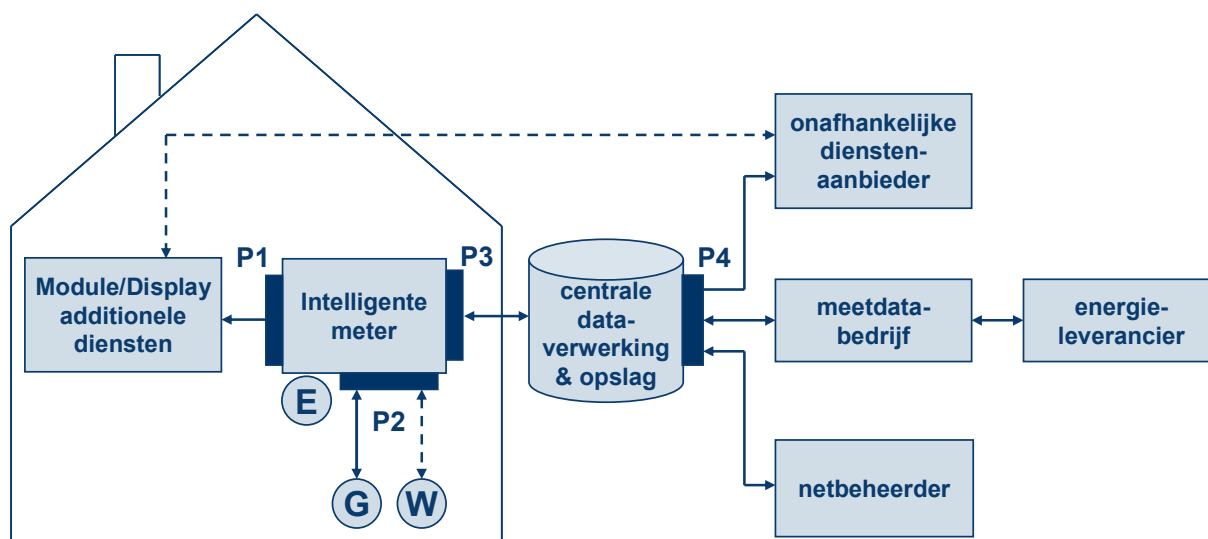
onafhankelijke diensten-aanbieder

P1

P3

P4

Module/Display additionele diensten

Intelligente meter

centrale data-verwerking & opslag

meetdata-bedrijf

energie-leverancier

E

P2

G

W

netbeheerder